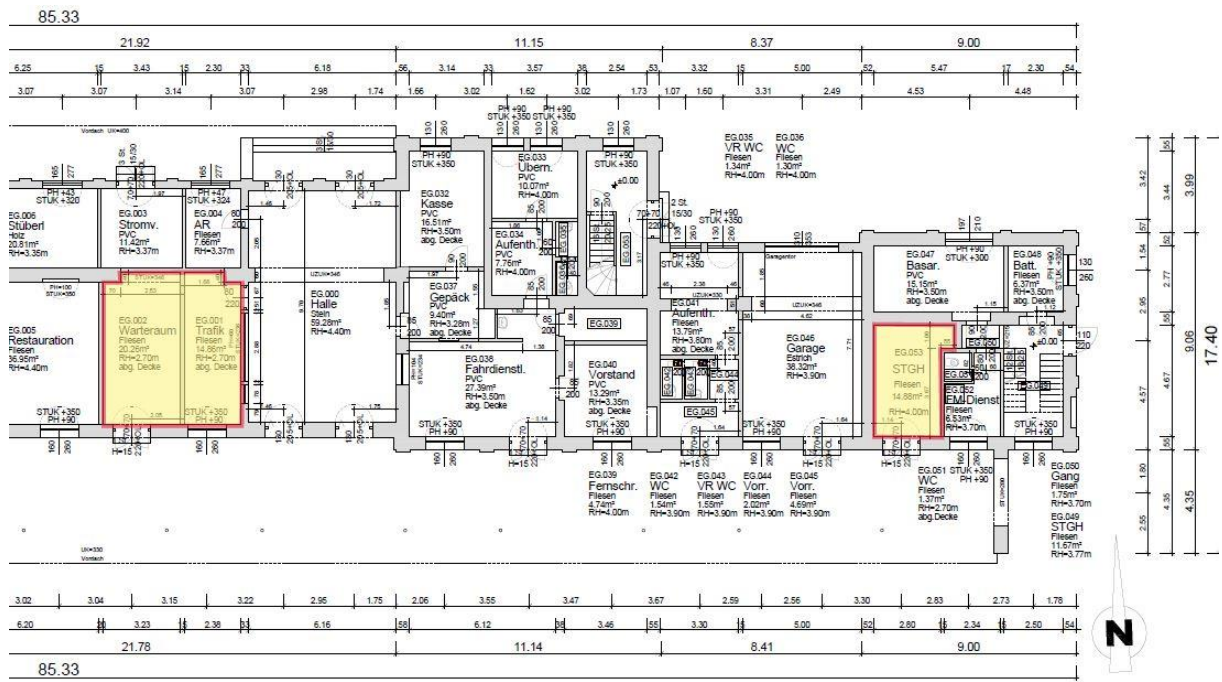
85.33

21.92 11.15 8.37 9.00

6.25 15 3.43 15 2.30 33 6.18 56 3.14 33 3.57 38 2.54 53 3.32 15 5.00 52 5.47 17 2.30 54

3.07 3.07 3.14 3.07 2.98 1.74 1.66 3.02 1.62 3.02 1.73 1.07 1.60 3.31 2.49 4.53 4.48

PH +90 STUK +350 PH +90 STUK +350

EG.035 VR WC Fliesen 1.34m² RH=4.00m

EG.036 WC Fliesen 1.30m² RH=4.00m

PH +90 STUK +350

EG.033 Übern. PVC 10.07m² RH=4.00m

PH +90 STUK +350

PH +43 STUK +320

PH +47 STUK +324

EG.006 Stüberl Holz 20.81m² RH=3.35m

EG.003 Stromv. PVC 11.42m² RH=3.37m

EG.004 AR Fliesen 7.56m² RH=3.37m

EG.032 Kasse PVC 16.51m² RH=3.50m abg. Decke

EG.034 Aufenth. PVC 7.76m² RH=4.00m

2 St. 15/30

PH +90 STUK +350

EG.047 Basar. PVC 15.15m² RH=3.50m abg. Decke

PH +90 STUK +300

EG.048 Batt. Fliesen 6.37m² RH=3.50m abg. Decke

EG.000 Halle Stein 59.28m² RH=4.40m

EG.037 Gepäck PVC 9.40m² RH=3.28m abg. Decke

EG.039

EG.041 Aufenth. Fliesen 13.79m² RH=3.60m abg. Decke

EG.045 Garage Estrich 38.32m² RH=3.90m

EG.005 Restauration Fliesen 36.95m² RH=4.40m

EG.002 Warteraum Fliesen 20.26m² RH=2.70m abg. Decke

EG.001 Trafik Fliesen 14.86m² RH=2.70m abg. Decke

EG.038 Fahrdienstl. PVC 27.39m² RH=3.50m abg. Decke

EG.040 Vorstand PVC 13.29m² RH=3.35m abg. Decke

EG.053 STGH Fliesen 14.88m² RH=4.00m

EG.052 FM-Dienst Fliesen 6.53m² RH=3.70m

STUK +350 PH +90

STUK +350 PH +90

STUK +350 PH +90

STUK +350 PH +90

STUK +350 PH +90

STUK +350 PH +90

STUK +350 PH +90

EG.039 Fernschr. Fliesen 4.74m² RH=4.00m

EG.042 WC Fliesen 1.54m² RH=3.90m

EG.043 VR WC Fliesen 1.55m² RH=3.90m

EG.044 Vorr. Fliesen 2.02m² RH=3.90m

EG.045 Vorr. Fliesen 4.69m² RH=3.90m

EG.051 WC Fliesen 1.37m² RH=2.70m abg. Decke

EG.050 Gang Fliesen 1.75m² RH=3.70m

EG.049 STGH Fliesen 11.67m² RH=3.77m

3.02 3.04 3.15 3.22 2.95 1.75 2.06 3.55 3.47 3.67 2.59 2.56 3.30 2.83 2.73 1.78

6.20 3.23 2.38 6.16 58 6.12 3.46 55 3.30 5.00 52 2.80 2.34 2.50 54

21.78 11.14 8.41 9.00

85.33

3.42 3.99 3.44 1.54 2.77 2.95 9.06 17.40 4.67 4.57 1.80 4.35 2.55

N